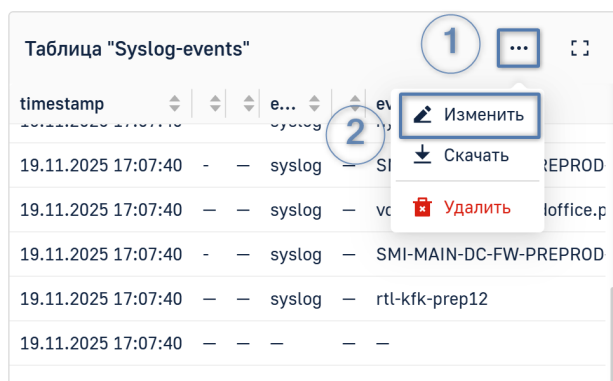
Таблица "Syslog-events"

1

...

timestamp | e... | ev

2

Изменить

Скачать

Удалить

| timestamp | | | e... | | ev |
|---|---|---|---|---|---|
| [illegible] | | | syslog | | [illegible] |
| 19.11.2025 17:07:40 | - | — | syslog | — | SMI-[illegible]-PREPROD |
| 19.11.2025 17:07:40 | — | — | syslog | — | vo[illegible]doffice.p |
| 19.11.2025 17:07:40 | - | — | syslog | — | SMI-MAIN-DC-FW-PREPROD |
| 19.11.2025 17:07:40 | — | — | syslog | — | rtl-kfk-prep12 |
| 19.11.2025 17:07:40 | — | — | — | — | — |